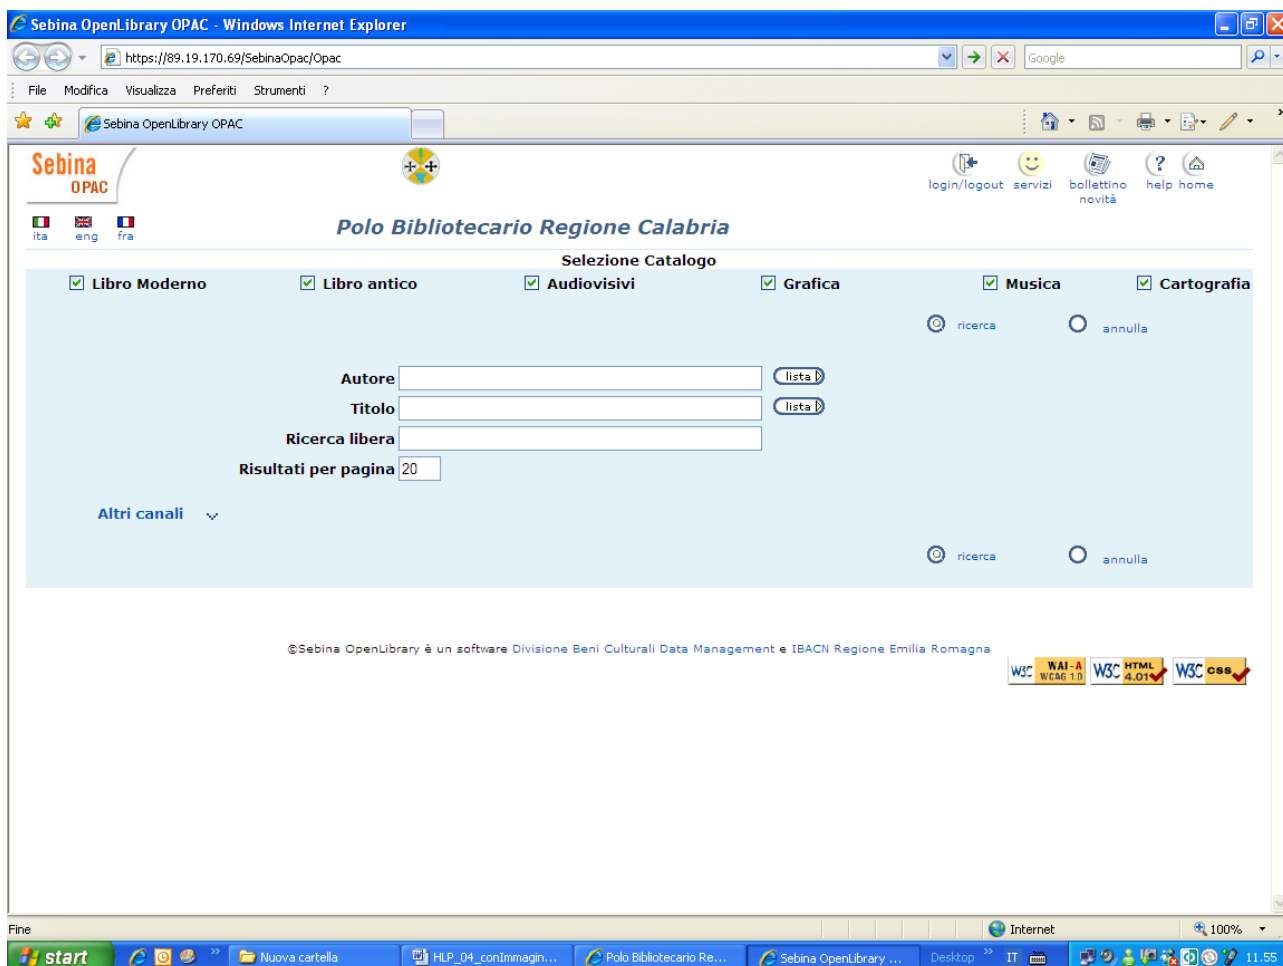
Sebina OpenLibrary OPAC - Windows Internet Explorer

https://89.19.170.69/SebinaOpac/Opac

Google

File Modifica Visualizza Preferiti Strumenti ?

Sebina OpenLibrary OPAC

Sebina OPAC

login/logout servizi bollettino novità help home

ita eng fra

Polo Bibliotecario Regione Calabria

Selezione Catalogo

Libro Moderno Libro antico Audiovisivi Grafica Musica Cartografia

ricerca annulla

Autore lista

Titolo lista

Ricerca libera

Risultati per pagina 20

Altri canali

ricerca annulla

©Sebina OpenLibrary è un software Divisione Beni Culturali Data Management e IBACN Regione Emilia Romagna

W3C WAI-A WCAG 1.0 W3C HTML 4.01 W3C CSS

Fine Internet 100%

start Nuova cartella HLP_04_conImmagin... Polo Bibliotecario Re... Sebina OpenLibrary ... Desktop IT 11.55